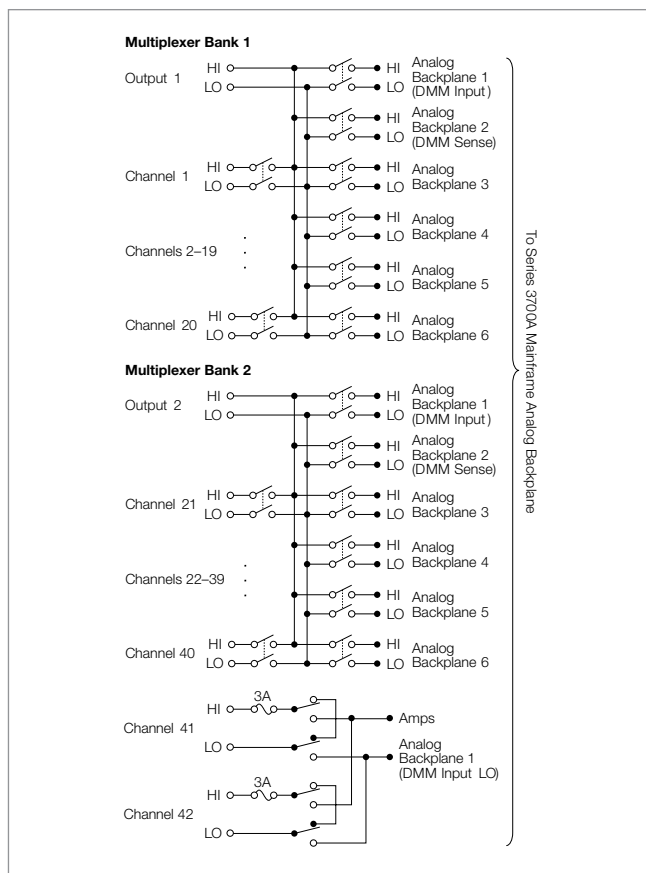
Multiplexer Bank 1

Output 1 HI LO

HI Analog Backplane 1 (DMM Input) LO

HI Analog Backplane 2 (DMM Sense) LO

Channel 1 HI LO

HI Analog Backplane 3 LO

HI Analog Backplane 4 LO

Channels 2–19

HI Analog Backplane 5 LO

Channel 20 HI LO

HI Analog Backplane 6 LO

Multiplexer Bank 2

Output 2 HI LO

HI Analog Backplane 1 (DMM Input) LO

HI Analog Backplane 2 (DMM Sense) LO

Channel 21 HI LO

HI Analog Backplane 3 LO

HI Analog Backplane 4 LO

Channels 22–39

HI Analog Backplane 5 LO

Channel 40 HI LO

HI Analog Backplane 6 LO

Channel 41 HI 3A LO

Amps

Analog Backplane 1 (DMM Input LO)

Channel 42 HI 3A LO

To Series 3700A Mainframe Analog Backplane